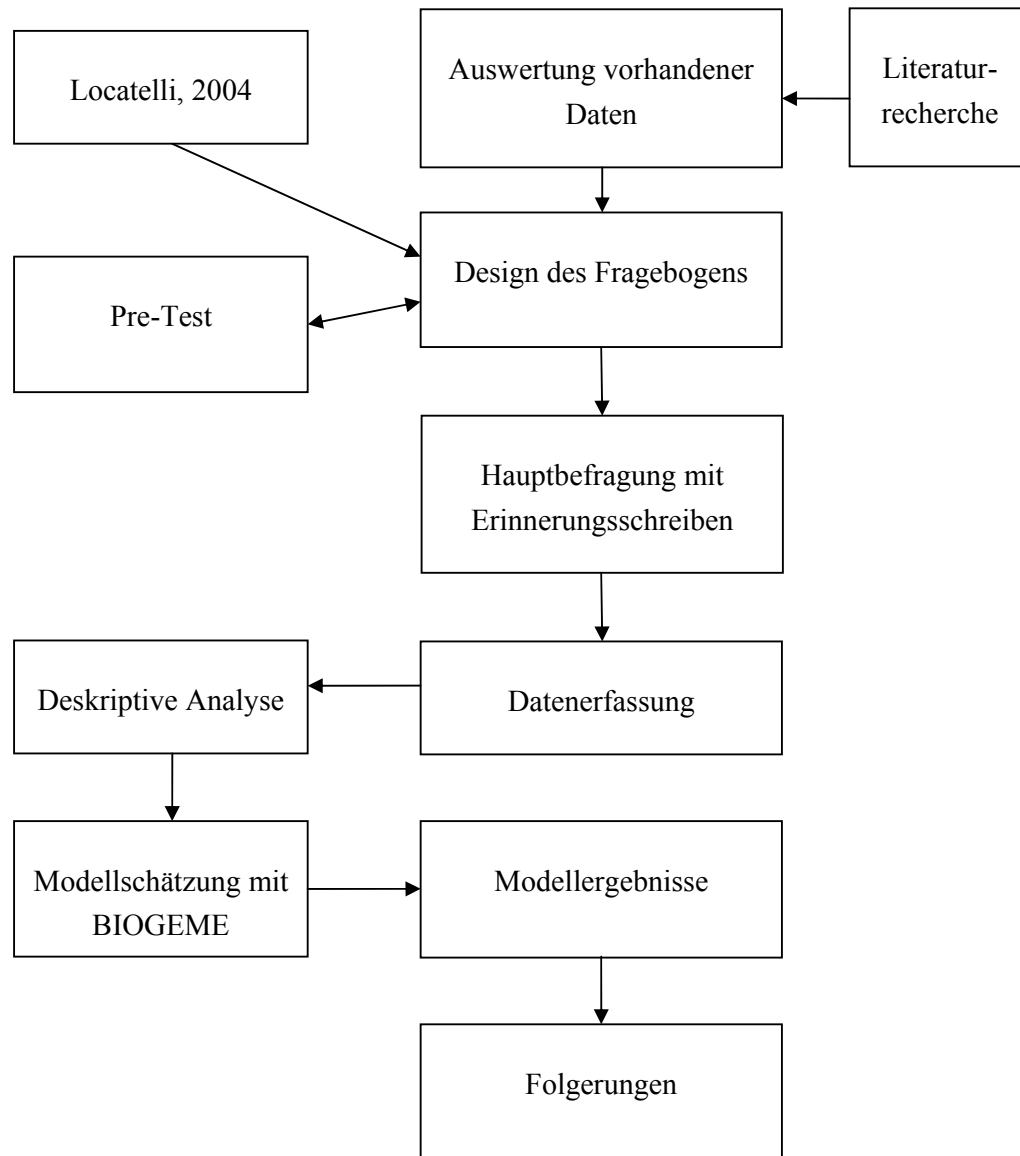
Locatelli, 2004

Auswertung vorhandener Daten

Literaturrecherche

Pre-Test

Design des Fragebogens

Hauptbefragung mit Erinnerungsschreiben

Deskriptive Analyse

Datenerfassung

Modellschätzung mit BIOGEME

Modellergebnisse

Folgerungen